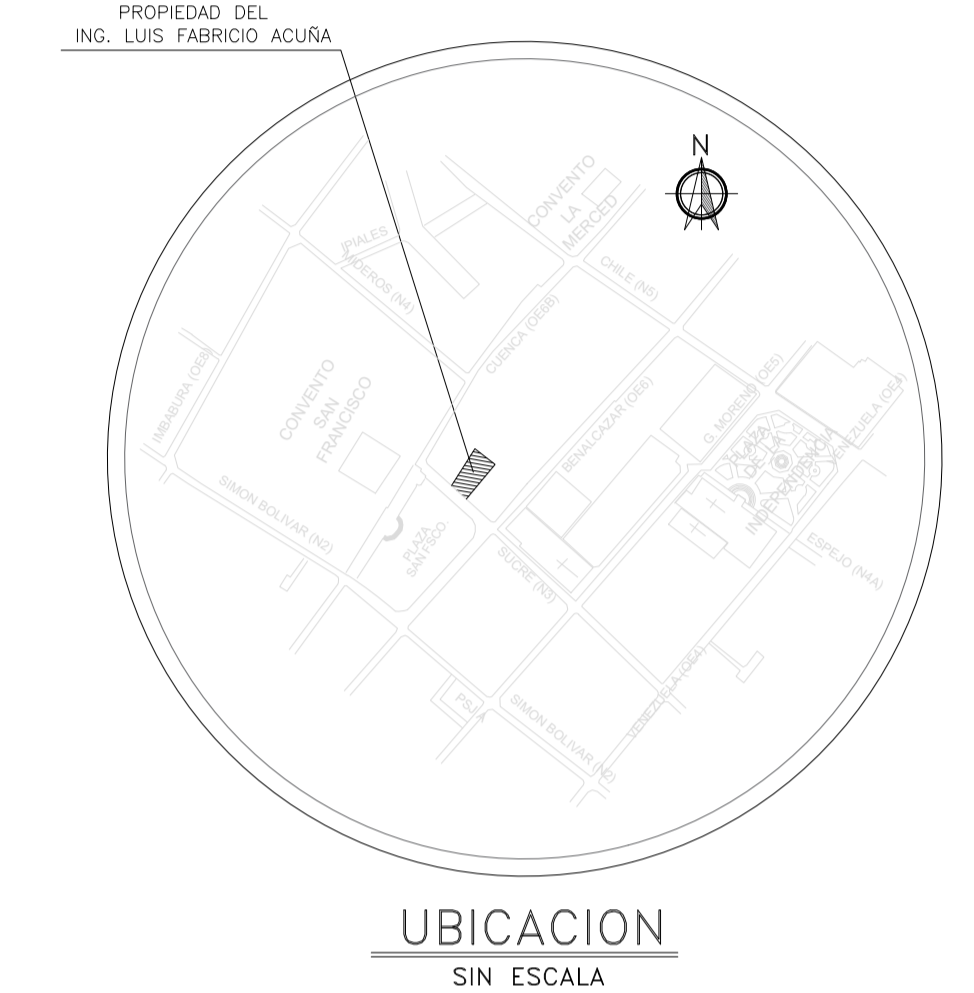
PROPIEDAD DEL
ING. LUIS FABRICIO ACUÑA

N

CONVENTO
LA
MERCED

IPIALES
MIDEROS (N4)

CHILE (N5)

CUENCA (OE6B)

IMBABURA (OE8)

CONVENTO
SAN
FRANCISCO

BENALCAZAR (OE6)

G. MORENO (OE5)

PLAZA
DE LA
INDEPENDENCIA

VENEZUELA (OE4)

SIMON BOLIVAR (N2)

PLAZA
SAN FSCO

SUCRE (N3)

ESPEJO (N4A)

PSJ.

SIMON BOLIVAR (N2)

VENEZUELA (OE4)

UBICACION
SIN ESCALA